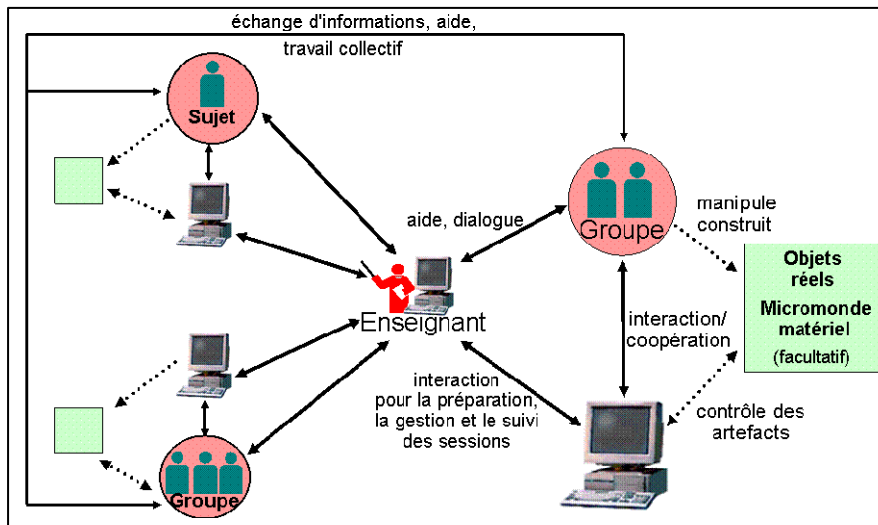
échange d'informations, aide, travail collectif

Sujet

Groupe

manipule construit

aide, dialogue

Objets réels

Micromonde matériel

(facultatif)

Enseignant

interaction/ coopération

interaction pour la préparation, la gestion et le suivi des sessions

contrôle des artefacts

Groupe